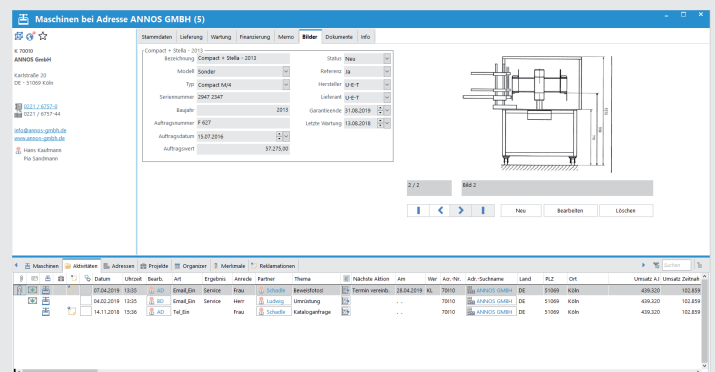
Maschinen bei Adresse ANNOS GMBH (5)

K 70010
ANNOS GmbH

Karlstraße 20
DE - 51069 Köln

0221 / 6757-0
0221 / 6757-44

info@annos-gmbh.de
www.annos-gmbh.de

Hans Kaufmann
Pia Sandmann

Stammdaten | Lieferung | Wartung | Finanzierung | Memo | Bilder | Dokumente | Info

Compact + Stella - 2013

Bezeichnung: Compact + Stella - 2013
Modell: Sonder
Typ: Compact M/4
Seriennummer: 2947 2347
Baujahr: 2013
Auftragsnummer: F 627
Auftragsdatum: 15.07.2016
Auftragswert: 57.275,00

Status: Neu
Referenz: Ja
Hersteller: U-E-T
Lieferant: U-E-T
Garantieende: 31.08.2019
Letzte Wartung: 13.06.2018

2 / 2
Bild 2

Neu | Bearbeiten | Löschen

Maschinen | Aktivitäten | Adressen | Projekte | Organizer | Merkmale | Reklamationen

suchen

| Datum | Uhrzeit | Bearb. | Art | Ergebnis | Anrede | Partner | Thema | Nächste Aktion | Am | Wer | Acr.-Nr. | Adr.-Suchname | Land | PLZ | Ort | Umsatz AJ | Umsatz Zeitraum |
|---|---|---|---|---|---|---|---|---|---|---|---|---|---|---|---|---|---|
| 07.04.2019 | 13:05 | AD | Email_Ein | Service | Frau | Schadle | Bewerbfotos | Termin vereinb. | 28.04.2019 | KL | 70010 | ANNOS GMBH | DE | 51069 | Köln | 439.320 | 102.859 |
| 04.02.2019 | 13:35 | BD | Email_Ein | Service | Herr | Ludwig | Umrüstung | | . . | | 70010 | ANNOS GMBH | DE | 51069 | Köln | 439.320 | 102.859 |
| 14.11.2018 | 15:36 | AD | Tel_Ein | | Frau | Schadle | Kataloganfrage | | . . | | 70010 | ANNOS GMBH | DE | 51069 | Köln | 439.320 | 102.859 |